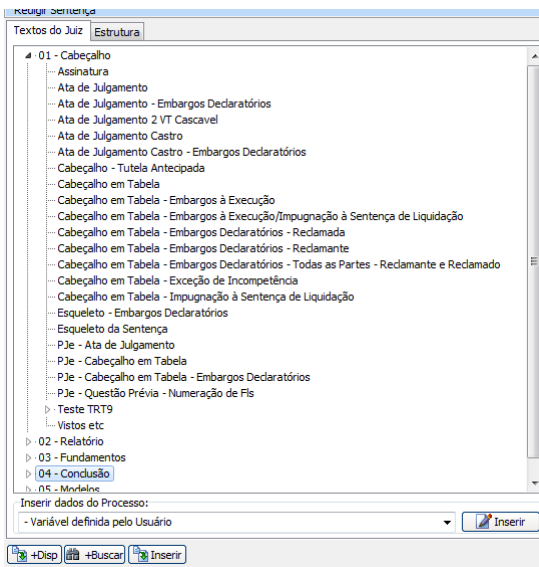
Redigir Sentença
Textos do Juiz | Estrutura

01 - Cabeçalho
Assinatura
Ata de Julgamento
Ata de Julgamento - Embargos Declaratórios
Ata de Julgamento 2 VT Cascavel
Ata de Julgamento Castro
Ata de Julgamento Castro - Embargos Declaratórios
Cabeçalho - Tutela Antecipada
Cabeçalho em Tabela
Cabeçalho em Tabela - Embargos à Execução
Cabeçalho em Tabela - Embargos à Execução/Impugnação à Sentença de Liquidação
Cabeçalho em Tabela - Embargos Declaratórios - Reclamada
Cabeçalho em Tabela - Embargos Declaratórios - Reclamante
Cabeçalho em Tabela - Embargos Declaratórios - Todas as Partes - Reclamante e Reclamado
Cabeçalho em Tabela - Exceção de Incompetência
Cabeçalho em Tabela - Impugnação à Sentença de Liquidação
Esqueleto - Embargos Declaratórios
Esqueleto da Sentença
PJe - Ata de Julgamento
PJe - Cabeçalho em Tabela
PJe - Cabeçalho em Tabela - Embargos Declaratórios
PJe - Questão Prévia - Numeração de Fls
Teste TRT9
Vistos etc
02 - Relatório
03 - Fundamentos
04 - Conclusão
05 - Modelos

Inserir dados do Processo:
- Variável definida pelo Usuário
Inserir

+Disp +Buscar Inserir